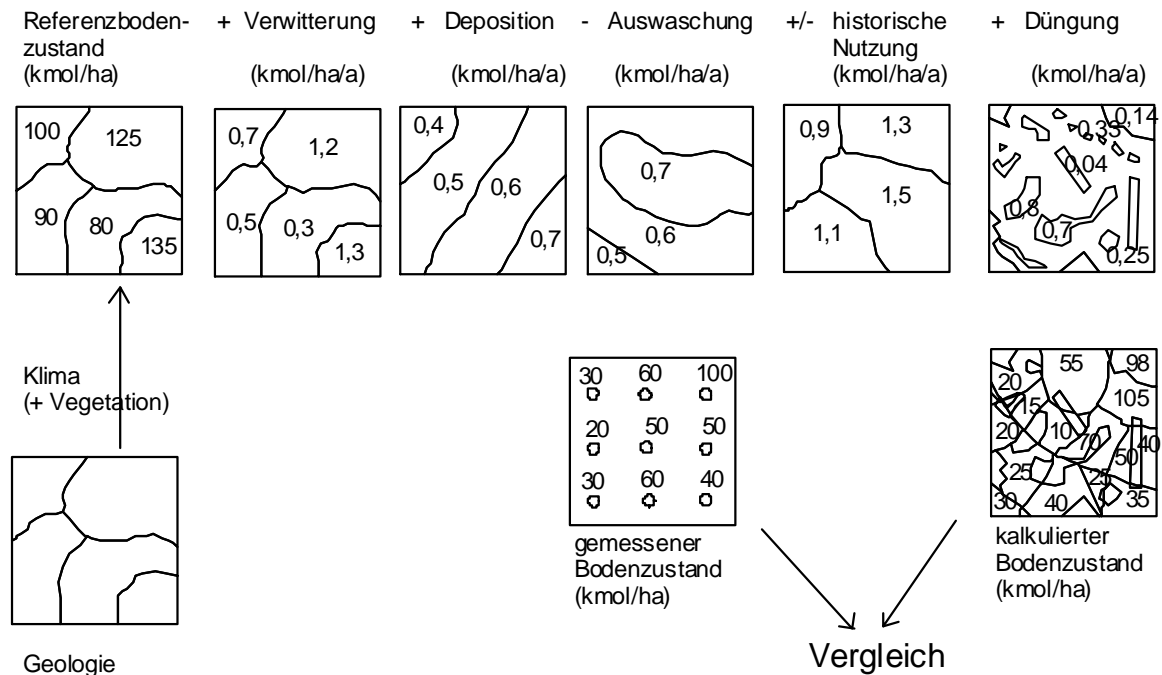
Referenzbodenzustand (kmol/ha)

+ Verwitterung (kmol/ha/a)

+ Deposition (kmol/ha/a)

- Auswaschung (kmol/ha/a)

+/- historische Nutzung (kmol/ha/a)

+ Düngung (kmol/ha/a)

100 125 90 80 135

0,7 1,2 0,5 0,3 1,3

0,4 0,5 0,6 0,7

0,7 0,6 0,5

0,9 1,3 1,5 1,1

0,14 0,33 0,04 0,8 0,7 0,25

Klima (+ Vegetation)

Geologie

30 60 100
20 50 50
30 60 40

gemessener Bodenzustand (kmol/ha)

55 98 20 105 15 20 10 70 40 50 25 25 30 40 35

kalkulierter Bodenzustand (kmol/ha)

Vergleich